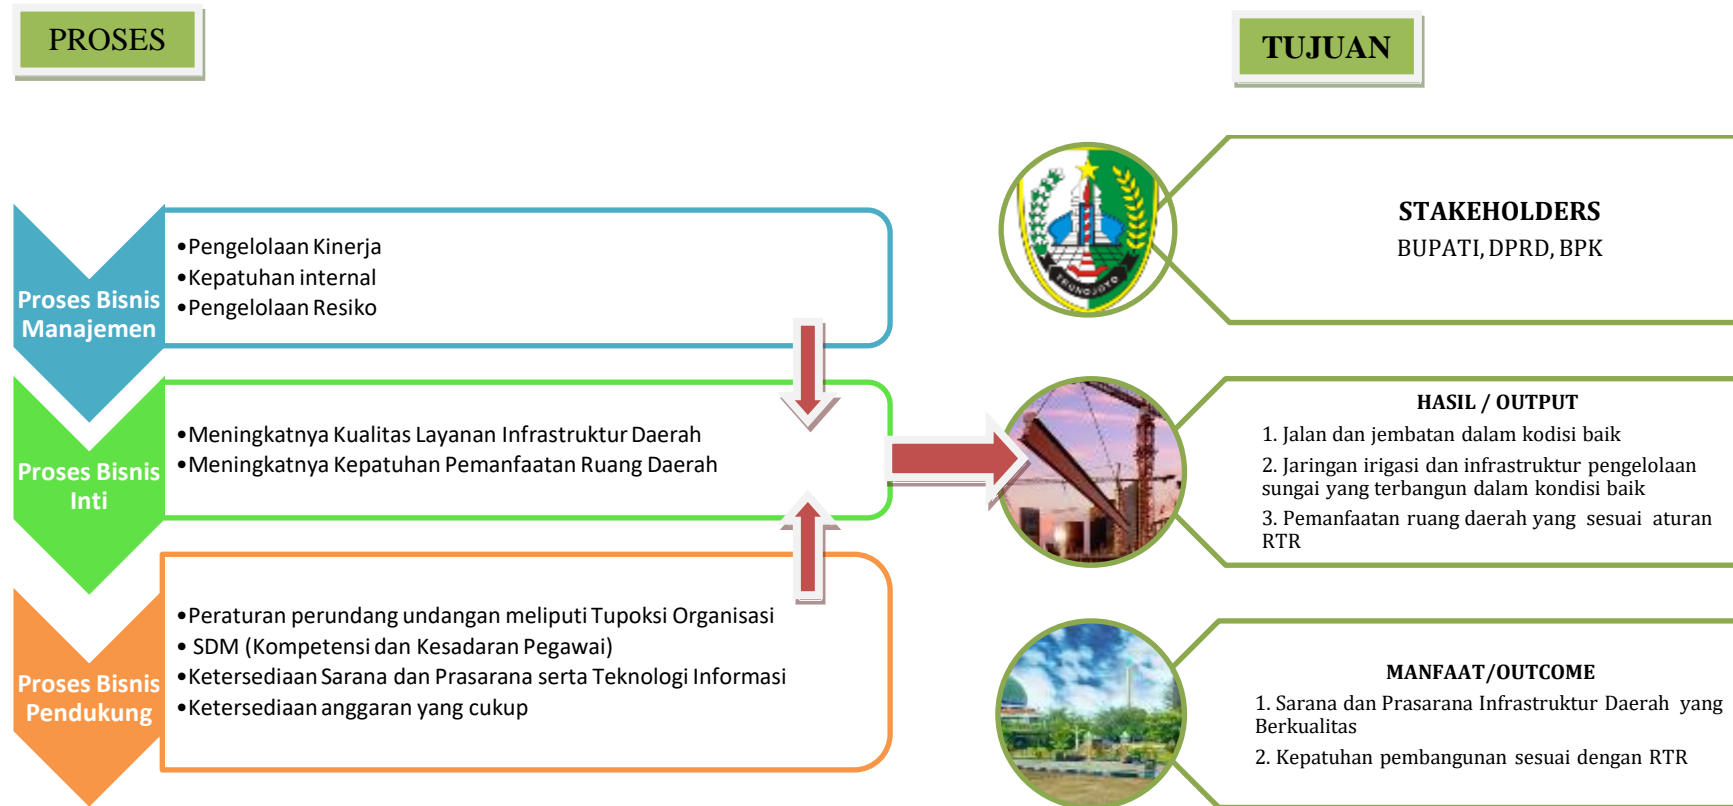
PROSES

TUJUAN

Proses Bisnis Manajemen

•Pengelolaan Kinerja
•Kepatuhan internal
•Pengelolaan Resiko

Proses Bisnis Inti

•Meningkatnya Kualitas Layanan Infrastruktur Daerah
•Meningkatnya Kepatuhan Pemanfaatan Ruang Daerah

Proses Bisnis Pendukung

•Peraturan perundang undangan meliputi Tupoksi Organisasi
• SDM (Kompetensi dan Kesadaran Pegawai)
•Ketersediaan Sarana dan Prasarana serta Teknologi Informasi
•Ketersediaan anggaran yang cukup

TRUNOJOYO

STAKEHOLDERS
BUPATI, DPRD, BPK

HASIL / OUTPUT
1. Jalan dan jembatan dalam kodisi baik
2. Jaringan irigasi dan infrastruktur pengelolaan sungai yang terbangun dalam kondisi baik
3. Pemanfaatan ruang daerah yang sesuai aturan RTR

MANFAAT/OUTCOME
1. Sarana dan Prasarana Infrastruktur Daerah yang Berkualitas
2. Kepatuhan pembangunan sesuai dengan RTR